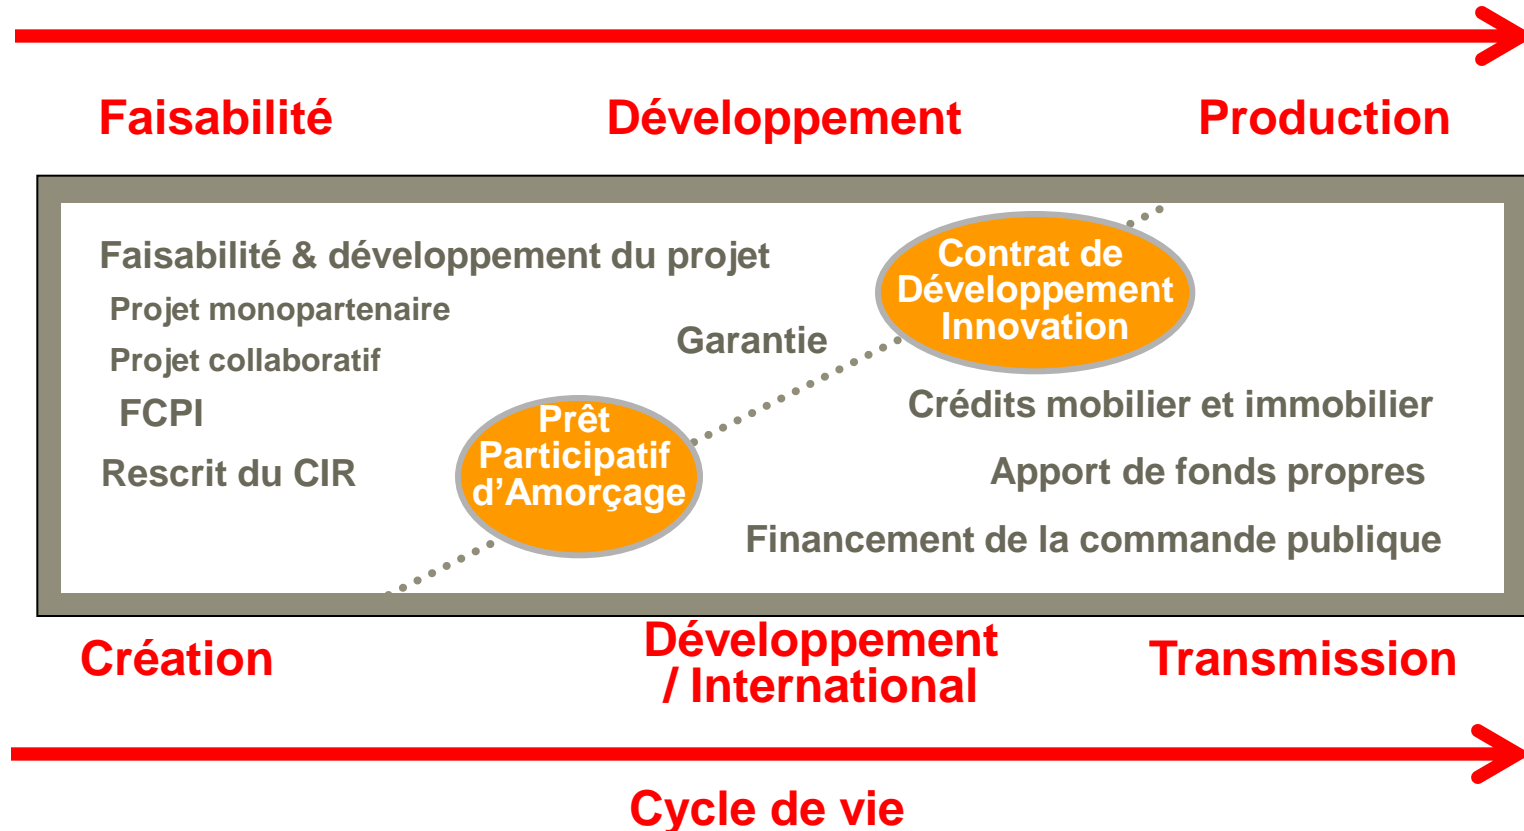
Faisabilité
Développement
Production

Faisabilité & développement du projet
Projet monopartenaire
Projet collaboratif
FCPI
Rescrit du CIR

Prêt Participatif d'Amorçage

Garantie

Contrat de Développement Innovation

Crédits mobilier et immobilier
Apport de fonds propres
Financement de la commande publique

Création
Développement / International
Transmission

Cycle de vie